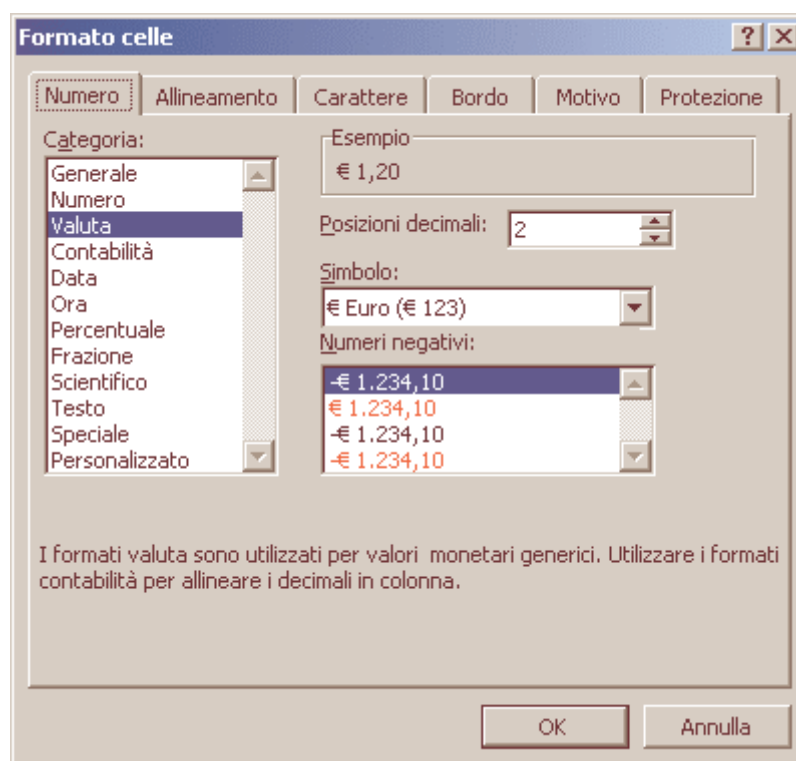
Formato celle

?

Numero | Allineamento | Carattere | Bordo | Motivo | Protezione

Categoria:
Generale
Numero
Valuta
Contabilità
Data
Ora
Percentuale
Frazione
Scientifico
Testo
Speciale
Personalizzato

Esempio
€ 1,20

Posizioni decimali: 2

Simbolo:
€ Euro (€ 123)

Numeri negativi:
-€ 1.234,10
€ 1.234,10
-€ 1.234,10
-€ 1.234,10

I formati valuta sono utilizzati per valori monetari generici. Utilizzare i formati contabilità per allineare i decimali in colonna.

OK

Annulla